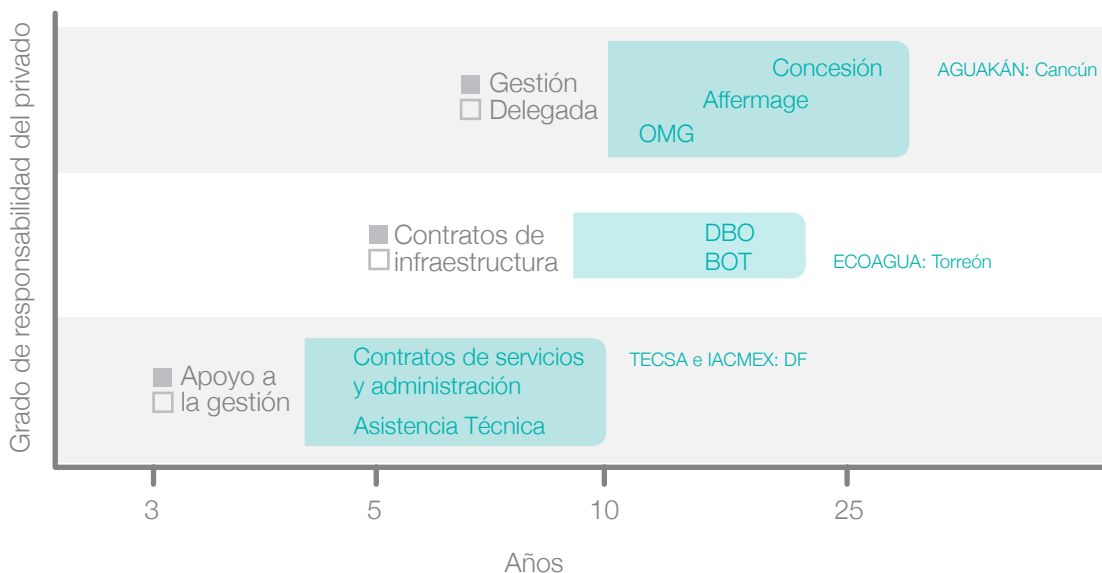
Grado de responsabilidad del privado

Gestión
Delegada

Concesión
Affermage
OMG

AGUAKÁN: Cancún

Contratos de
infraestructura

DBO
BOT

ECOAGUA: Torreón

Apoyo a
la gestión

Contratos de servicios
y administración
Asistencia Técnica

TECSA e IACMEX: DF

3
5
10
25

Años